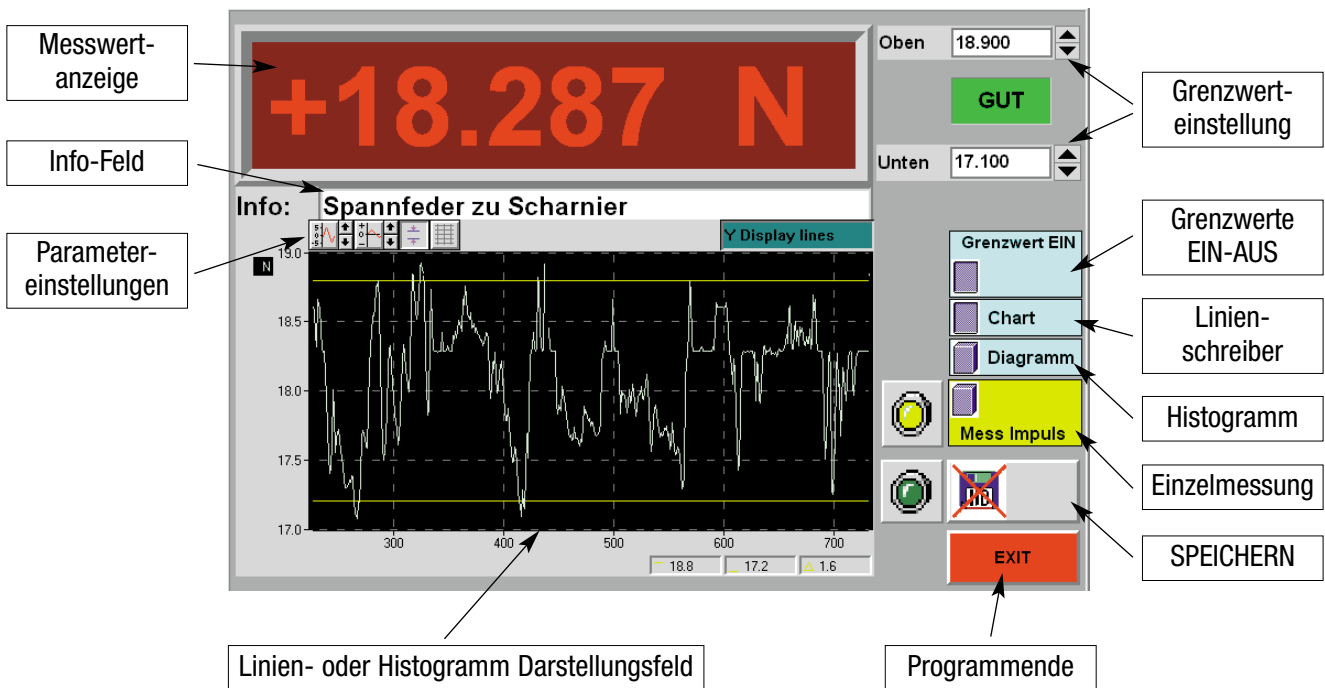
Messwertanzeige

+18.287 N

Oben 18.900

GUT

Unten 17.100

Grenzwerteinstellung

Info-Feld

Info: Spannfeder zu Scharnier

Parametereinstellungen

Y Display lines

N

19.0
18.5
18.0
17.5
17.0

300 400 500 600 700

18.8 17.2 1.6

Grenzwert EIN

Grenzwerte EIN-AUS

Chart

Linienschreiber

Diagramm

Histogramm

Mess Impuls

Einzelmessung

SPEICHERN

EXIT

Linien- oder Histogramm Darstellungsfeld

Programmende